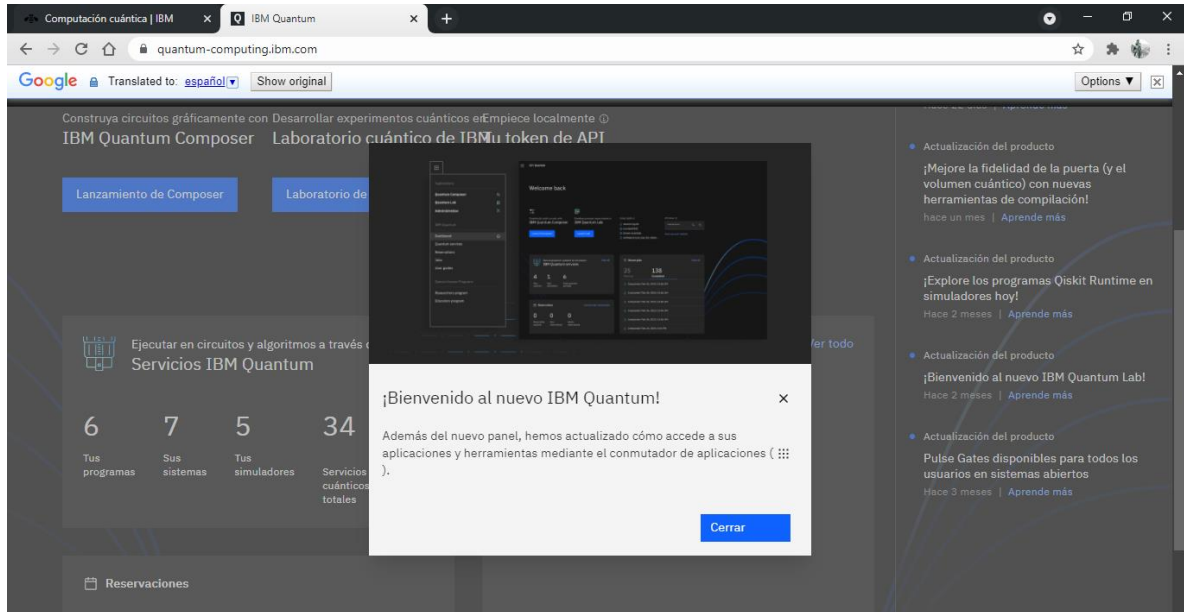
Computación cuántica | IBM
IBM Quantum
quantum-computing.ibm.com
Google Translated to: español Show original
Options ▼

Construya circuitos gráficamente con Desarrollar experimentos cuánticos enEmpiece localmente
IBM Quantum Composer Laboratorio cuántico de IBMu token de API

Lanzamiento de Composer
Laboratorio de

Welcome back

Ejecutar en circuitos y algoritmos a través
Servicios IBM Quantum

6 Tus programas
7 Sus sistemas
5 Tus simuladores
34 Servicios cuánticos totales

Ver todo

Reservaciones

¡Bienvenido al nuevo IBM Quantum!

Además del nuevo panel, hemos actualizado cómo accede a sus aplicaciones y herramientas mediante el conmutador de aplicaciones ( ).

Cerrar

Actualización del producto
¡Mejore la fidelidad de la puerta (y el volumen cuántico) con nuevas herramientas de compilación!
hace un mes | Aprende más

Actualización del producto
¡Explore los programas Qiskit Runtime en simuladores hoy!
Hace 2 meses | Aprende más

Actualización del producto
¡Bienvenido al nuevo IBM Quantum Lab!
Hace 2 meses | Aprende más

Actualización del producto
Pulse Gates disponibles para todos los usuarios en sistemas abiertos
Hace 3 meses | Aprende más